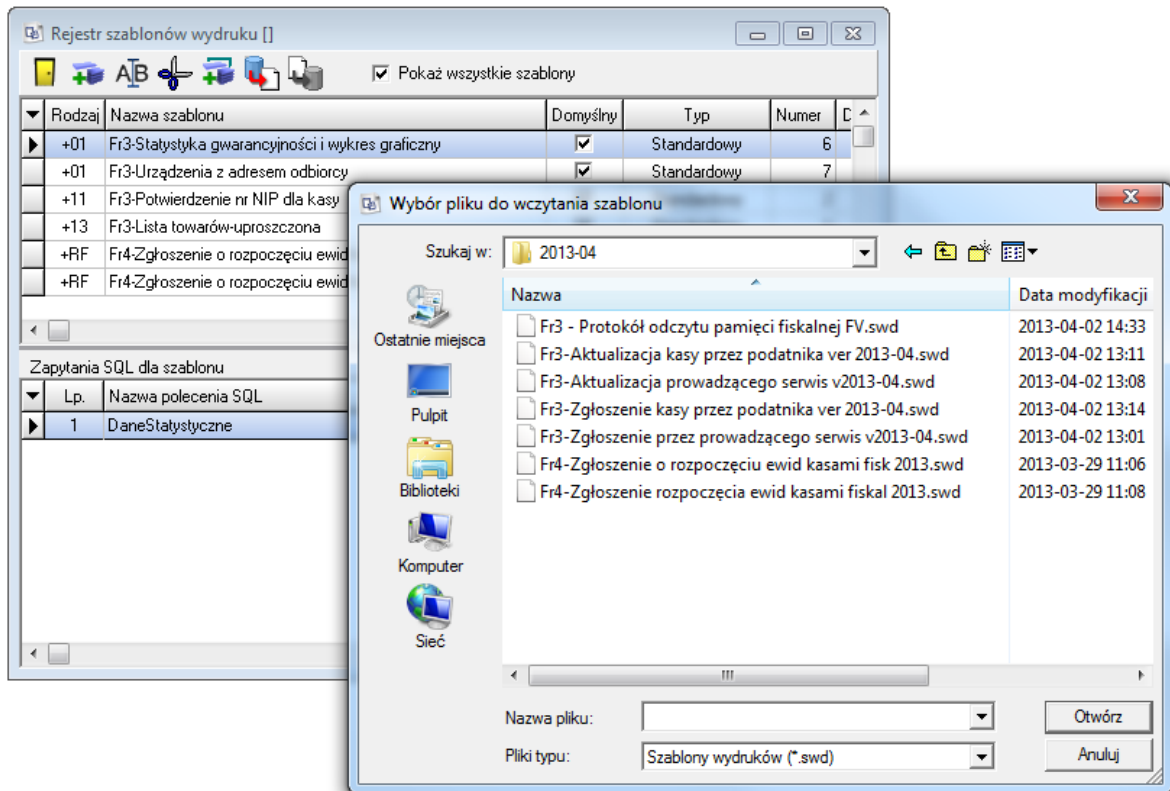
Rejestr szablonów wydruku []

Pokaż wszystkie szablony

| Rodzaj | Nazwa szablonu | Domyślny | Typ | Numer | D |
|---|---|---|---|---|---|
| +01 | Fr3-Statystyka gwarancyjności i wykres graficzny | ☑ | Standardowy | 6 | |
| +01 | Fr3-Urządzenia z adresem odbiorcy | ☑ | Standardowy | 7 | |
| +11 | Fr3-Potwierdzenie nr NIP dla kasy | | | | |
| +13 | Fr3-Lista towarów-uproszczona | | | | |
| +RF | Fr4-Zgłoszenie o rozpoczęciu ewid | | | | |
| +RF | Fr4-Zgłoszenie o rozpoczęciu ewid | | | | |

Zapytania SQL dla szablonu

| Lp. | Nazwa polecenia SQL |
|---|---|
| 1 | DaneStatystyczne |

Wybór pliku do wczytania szablonu

Szukaj w: 2013-04

Ostatnie miejsca
Pulpit
Biblioteki
Komputer
Sieć

| Nazwa | Data modyfikacji |
|---|---|
| Fr3 - Protokół odczytu pamięci fiskalnej FV.swd | 2013-04-02 14:33 |
| Fr3-Aktualizacja kasy przez podatnika ver 2013-04.swd | 2013-04-02 13:11 |
| Fr3-Aktualizacja prowadzącego serwis v2013-04.swd | 2013-04-02 13:08 |
| Fr3-Zgłoszenie kasy przez podatnika ver 2013-04.swd | 2013-04-02 13:14 |
| Fr3-Zgłoszenie przez prowadzącego serwis v2013-04.swd | 2013-04-02 13:01 |
| Fr4-Zgłoszenie o rozpoczęciu ewid kasami fisk 2013.swd | 2013-03-29 11:06 |
| Fr4-Zgłoszenie rozpoczęcia ewid kasami fiskal 2013.swd | 2013-03-29 11:08 |

Nazwa pliku:
Otwórz
Pliki typu: Szablony wydruków (*.swd)
Anuluj